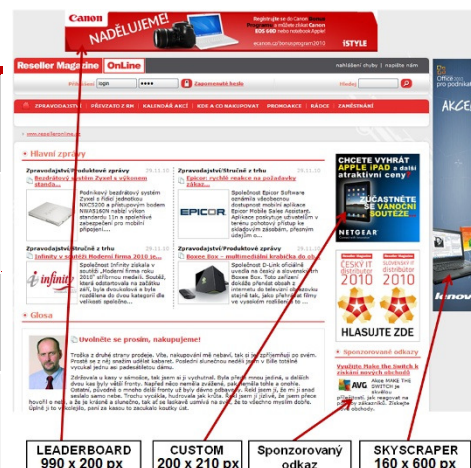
Canon
NADĚLUJEME!
Registrujte se do Canon Partner Programu a můžete získat Canon EOS 600 nebo notebook Apple!
ISTYLE

Reseller Magazine OnLine
nahlášení chyby | napište nám

Přihlášení
Zapomenuté heslo
Hledej

ZPRAVODAJSTVÍ | PŘEVZATO Z RK | KALENDÁŘ AKCÍ | KDE A CO NAKUPOVAT | PROMOAKCE | RÁDCE | ZAMĚSTNÁNÍ

www.reselleronline.cz

Hlavní zprávy

Zpravodajství/Produktové zprávy
Bezdrátový Zyxel s výkonem standa...
Podnikový bezdrátový systém Zyxel s řídící jednotkou NXC5200 a přístupovým bodem NWA5160N nabízí vikon standardu 11n a spolehlivé zabezpečení pro mobilní připojení....

Zpravodajství/Stručně z trhu
Epicor: rychlé reakce na požadavky zákaz...
EPICOR
Společnost Epicor Software oznámila všeobecnou dostupnost mobilní aplikace Epicor Mobile Sales Assistant. Aplikace poskytuje uživatelům v terénu pohodlný přístup ke skladovým zásobám, přehledu objednávek...

Zpravodajství/Stručně z trhu
Infinity v soutěži Hodnotí firma 2010 je...
Společnost Infinity získala v soutěži „Hodnotí firma roku 2010" stříbrnou medaili. Soutěž, která ocentuje na základě fakt, byla dosažena a byla rozdělena do dvou kategorií dle velikosti společno...

Zpravodajství/Produktové zprávy
Boxee Box – multimediální krabička do pk...
Společnost D-Link oficiálně uvedla na český a slovenský trh Boxee Box. Tato unikátní mediální přehrávač dosah z internetu do obývacího... 

Glosa
Uvolněte se prosím, nakupujeme!
Trochu z druhé strany prodeje. Víte, nakupování mě nebaví, tak si je zjednodušuji po svém. Prostě se z něj snažím udělat kabaret. Poslední slunečnou neděli jsem v Bille trávila vyvolat jednu ale pádesátiletou dámu.
Zdůvodní a kávy, že tady, tak jsem si ji vysvětlení. Dala jsi přijmi mnou jedinu, s dalších dvou kas byly velmi frontu. Napřed něco...

CHCETE VYHRÁT APPLE iPAD a další atraktivní ceny
ZÚČASTNĚTE SE VÁNOČNÍ SOUTĚŽE
NETGEAR

ČESKÝ IT distributor 2010
SLOVENSKÝ IT distributor 2010
HLASUJTE ZDE

Sponzorované odkazy
Vyzkejte Make the Switch a získejte své čisté...
Make THE SWITCH
tobě obchodu

Office 2010
AKCE

LEADERBOARD
990 x 200 px

CUSTOM
200 x 210 px

Sponzorovaný
odkaz

SKYSCRAPER
160 x 600 px